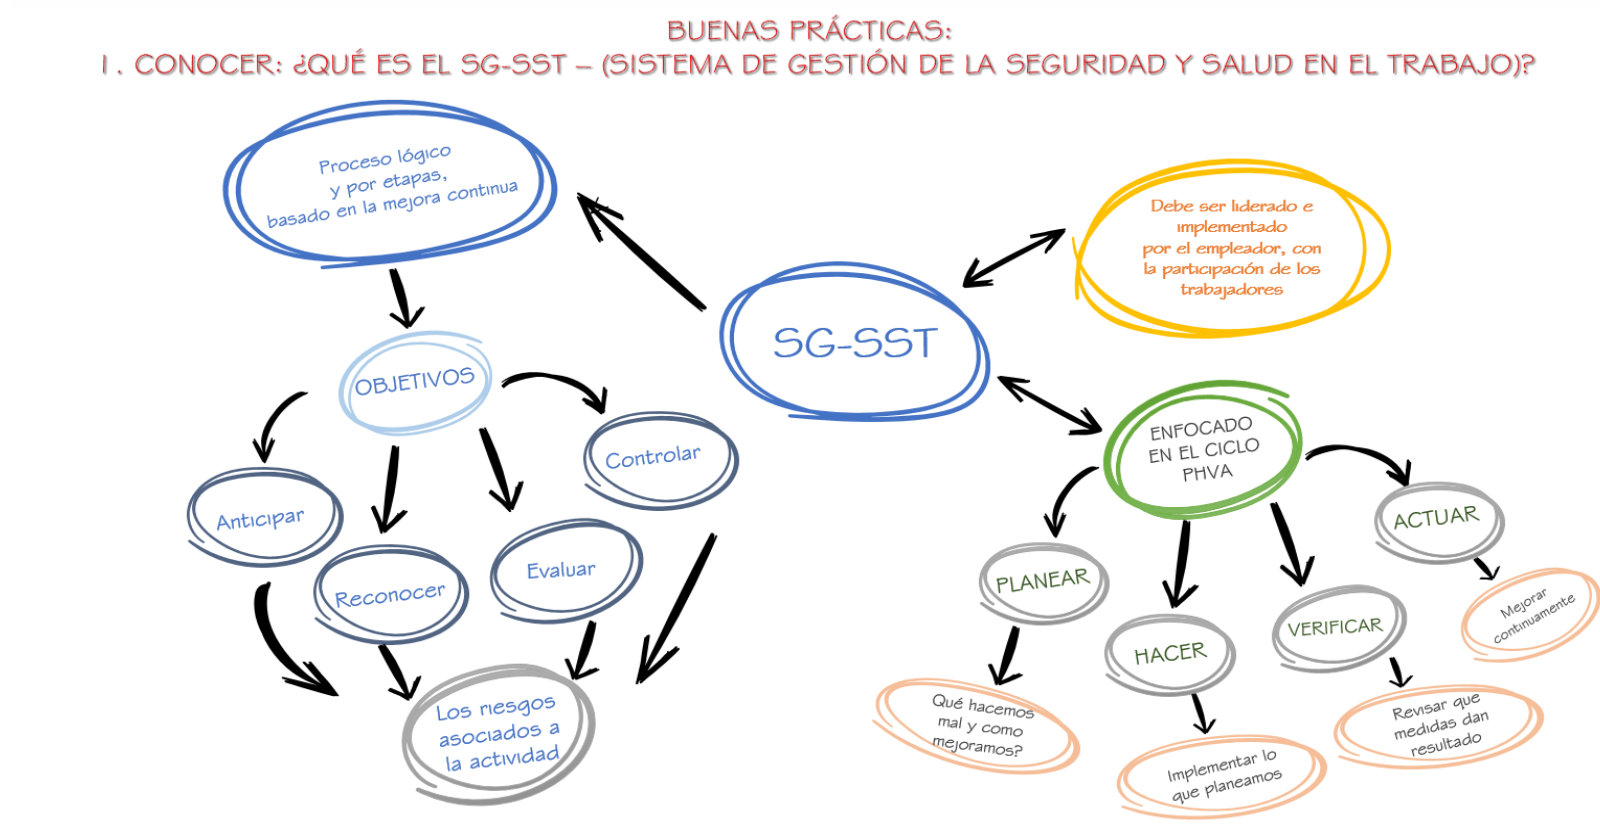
BUENAS PRÁCTICAS:
1. CONOCER: ¿QUÉ ES EL SG-SST – (SISTEMA DE GESTIÓN DE LA SEGURIDAD Y SALUD EN EL TRABAJO)?

Proceso lógico y por etapas, basado en la mejora continua

SG-SST

Debe ser liderado e implementado por el empleador, con la participación de los trabajadores

OBJETIVOS

Anticipar

Reconocer

Evaluar

Controlar

Los riesgos asociados a la actividad

ENFOCADO EN EL CICLO PHVA

PLANEAR

HACER

VERIFICAR

ACTUAR

Qué hacemos mal y como mejoramos?

Implementar lo que planeamos

Revisar que medidas dan resultado

Mejorar continuamente